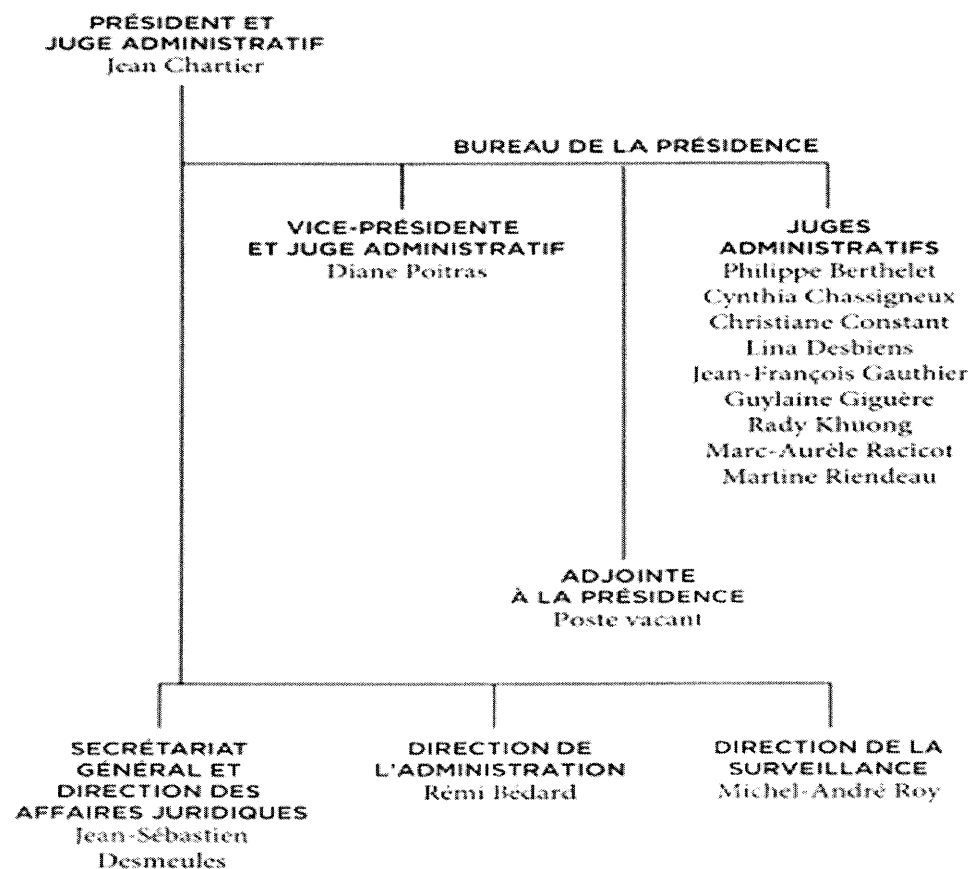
PRÉSIDENT ET JUGE ADMINISTRATIF
Jean Chartier

BUREAU DE LA PRÉSIDENCE

VICE-PRÉSIDENTE ET JUGE ADMINISTRATIF
Diane Poitras

JUGES ADMINISTRATIFS
Philippe Berthelet
Cynthia Chassigneux
Christiane Constant
Lina Desbiens
Jean-François Gauthier
Guylaine Giguère
Rady Khuong
Marc-Aurèle Racicot
Martine Riendeau

ADJOINTE À LA PRÉSIDENCE
Poste vacant

SECRÉTARIAT GÉNÉRAL ET DIRECTION DES AFFAIRES JURIDIQUES
Jean-Sébastien Desmeules

DIRECTION DE L'ADMINISTRATION
Rémi Bédard

DIRECTION DE LA SURVEILLANCE
Michel-André Roy